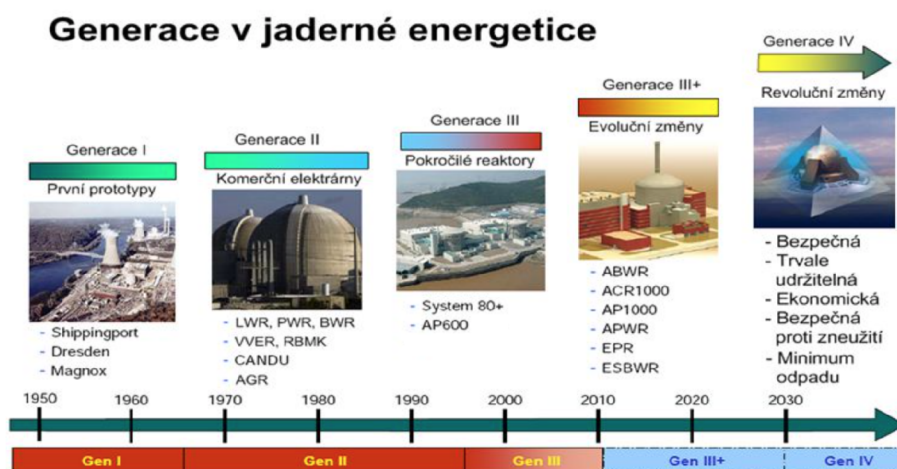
Generace v jaderné energetice

Generace I
První prototypy
- Shippingport
- Dresden
- Magnox

Generace II
Komerční elektrárny
- LWR, PWR, BWR
- VVER, RBMK
- CANDU
- AGR

Generace III
Pokročilé reaktory
- System 80+
- AP600

Generace III+
Evoluční změny
- ABWR
- ACR1000
- AP1000
- APWR
- EPR
- ESBWR

Generace IV
Revoluční změny
- Bezpečná
- Trvale udržitelná
- Ekonomická
- Bezpečná proti zneužití
- Minimum odpadu

1950 1960 1970 1980 1990 2000 2010 2020 2030

Gen I Gen II Gen III Gen III+ Gen IV